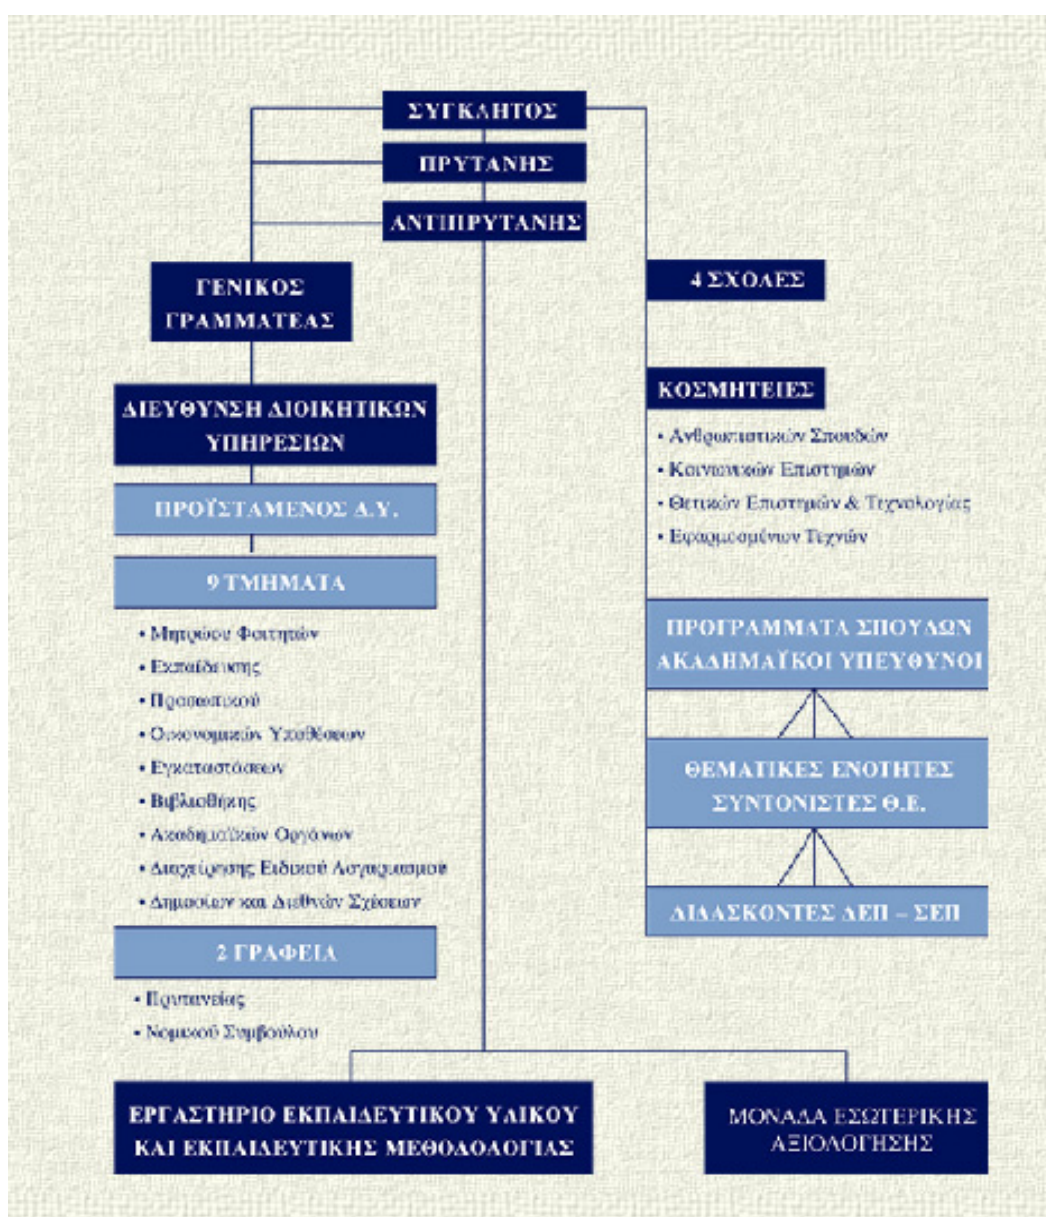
ΣΥΓΚΛΗΤΟΣ

ΠΡΥΤΑΝΗΣ

ΑΝΤΙΠΡΥΤΑΝΗΣ

ΓΕΝΙΚΟΣ ΓΡΑΜΜΑΤΕΑΣ

ΔΙΕΥΘΥΝΣΗ ΔΙΟΙΚΗΤΙΚΩΝ ΥΠΗΡΕΣΙΩΝ

ΠΡΟΪΣΤΑΜΕΝΟΣ Δ.Υ.

9 ΤΜΗΜΑΤΑ

• Μητρώου Φοιτητών
• Εκπαίδευσης
• Προσωπικού
• Οικονομικών Υποθέσεων
• Εγκαταστάσεων
• Βιβλιοθήκης
• Ακαδημαϊκών Οργάνων
• Διαχείρισης Ειδικού Λογαριασμού
• Δημοσίων και Διεθνών Σχέσεων

2 ΓΡΑΦΕΙΑ

• Πρυτανείας
• Νομικού Συμβούλου

4 ΣΧΟΛΕΣ

ΚΟΣΜΗΤΕΙΕΣ

• Ανθρωπιστικών Σπουδών
• Κοινωνικών Επιστημών
• Θετικών Επιστημών & Τεχνολογίας
• Εφαρμοσμένων Τεχνών

ΠΡΟΓΡΑΜΜΑΤΑ ΣΠΟΥΔΩΝ ΑΚΑΔΗΜΑΪΚΟΙ ΥΠΕΥΘΥΝΟΙ

ΘΕΜΑΤΙΚΕΣ ΕΝΟΤΗΤΕΣ ΣΥΝΤΟΝΙΣΤΕΣ Θ.Ε.

ΔΙΔΑΣΚΟΝΤΕΣ ΔΕΠ – ΣΕΠ

ΕΡΓΑΣΤΗΡΙΟ ΕΚΠΑΙΔΕΥΤΙΚΟΥ ΥΛΙΚΟΥ ΚΑΙ ΕΚΠΑΙΔΕΥΤΙΚΗΣ ΜΕΘΟΔΟΛΟΓΙΑΣ

ΜΟΝΑΔΑ ΕΣΩΤΕΡΙΚΗΣ ΑΞΙΟΛΟΓΗΣΗΣ